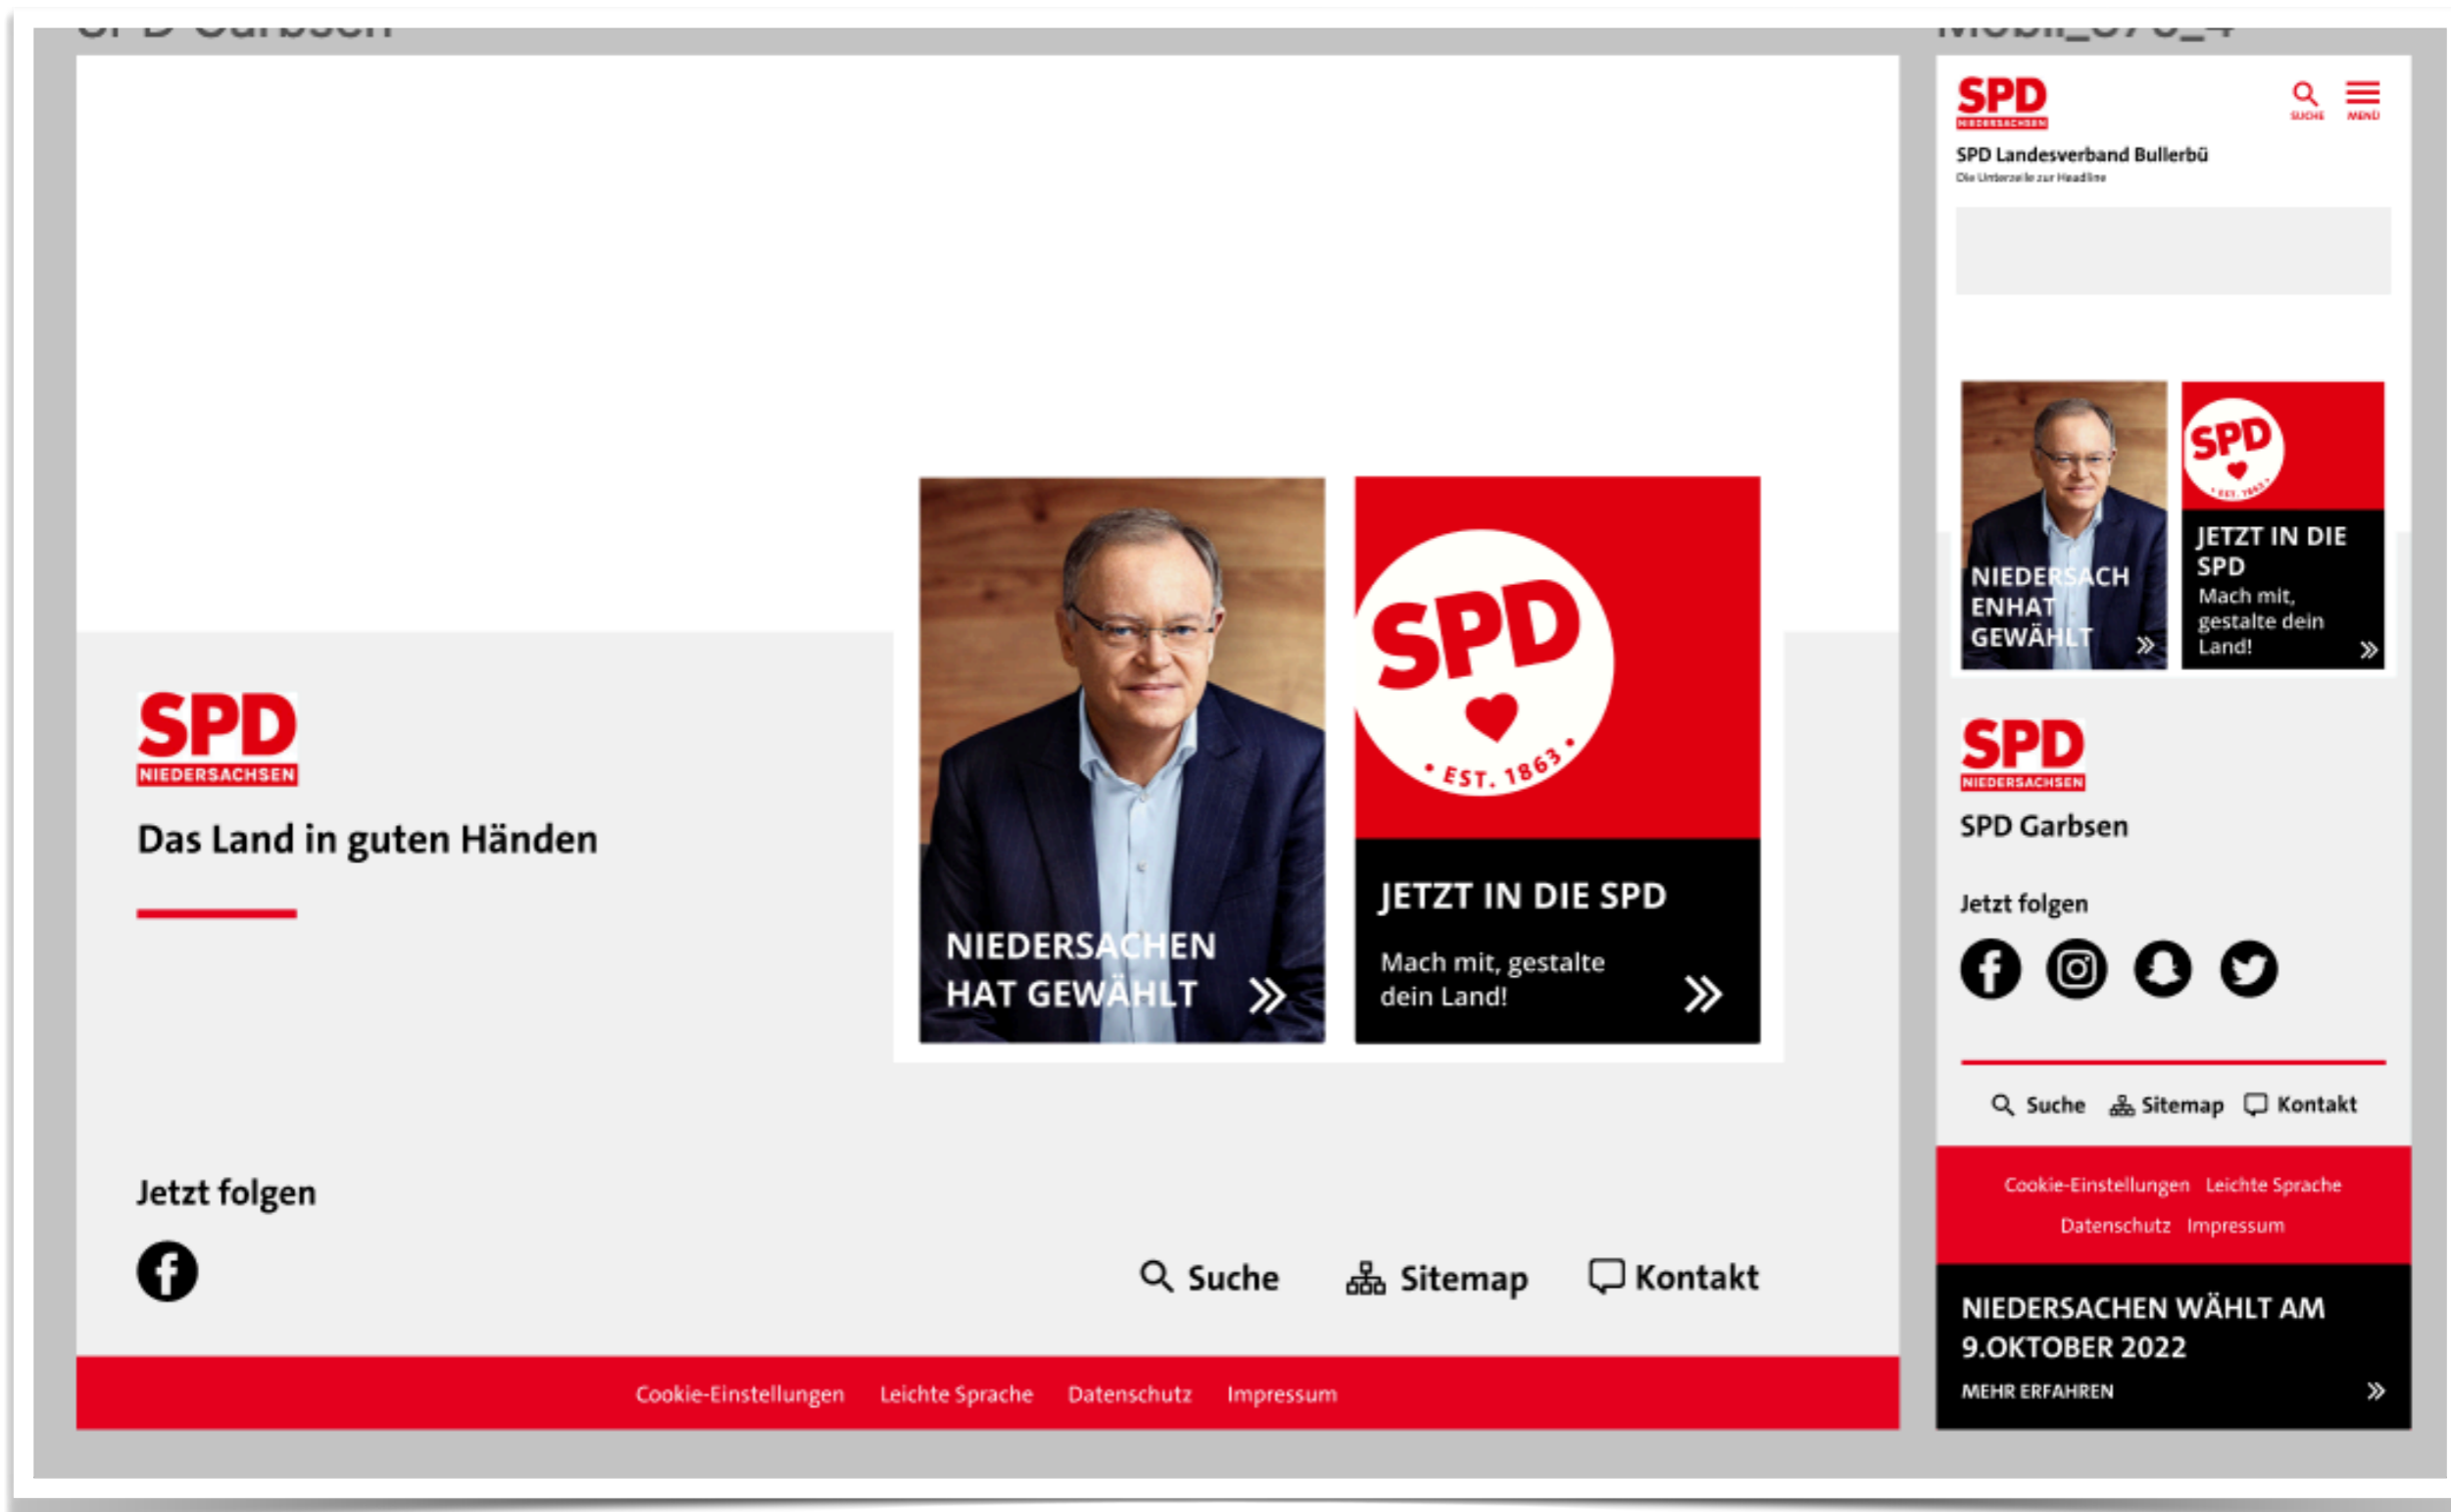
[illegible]

SPD
NIEDERSACHSEN

Das Land in guten Händen

SPD
EST. 1863

NIEDERSACHEN HAT GEWÄHLT

JETZT IN DIE SPD
Mach mit, gestalte dein Land!

Jetzt folgen

Suche Sitemap Kontakt

Cookie-Einstellungen Leichte Sprache Datenschutz Impressum

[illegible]

SPD
NIEDERSACHSEN
SUCHE MENÜ

SPD Landesverband Bullerbü
Die Unterzeile zur Headline

NIEDERSACH ENHAT GEWÄHLT

SPD
EST. 1863

JETZT IN DIE SPD
Mach mit, gestalte dein Land!

SPD
NIEDERSACHSEN

SPD Garbsen

Jetzt folgen

Suche Sitemap Kontakt

Cookie-Einstellungen Leichte Sprache
Datenschutz Impressum

NIEDERSACHSEN WÄHLT AM 9.OKTOBER 2022
MEHR ERFAHREN